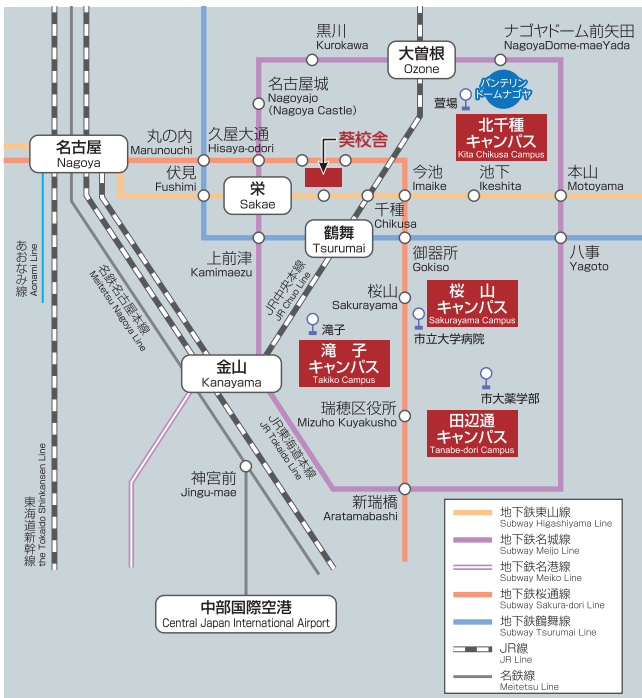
黒川
Kurokawa

大曽根
Ozone

ナゴヤドーム前矢田
NagoyaDome-maeYada

バンテリンドームナゴヤ

名古屋城
Nagoyajo
(Nagoya Castle)

萱場

北千種キャンパス
Kita Chikusa Campus

名古屋
Nagoya

丸の内
Marunouchi

久屋大通
Hisaya-odori

葵校舎

伏見
Fushimi

栄
Sakae

今池
Imaike

池下
Ikeshita

本山
Motoyama

千種
Chikusa

鶴舞
Tsurumai

上前津
Kamimaezu

八事
Yagoto

御器所
Gokiso

あおなみ線
Aonami Line

名鉄名古屋本線
Meitetsu Nagoya Line

JR中央本線
JR Chuo Line

桜山
Sakurayama

桜山キャンパス
Sakurayama Campus

市立大学病院

滝子

滝子キャンパス
Takiko Campus

金山
Kanayama

市大薬学部

瑞穂区役所
Mizuho Kuyakusho

田辺通キャンパス
Tanabe-dori Campus

JR東海道本線
JR Tokaido Line

東海道新幹線
the Tokaido Shinkansen Line

神宮前
Jingu-mae

新瑞橋
Aratamabashi

中部国際空港
Central Japan International Airport

地下鉄東山線
Subway Higashiyama Line

地下鉄名城線
Subway Meijo Line

地下鉄名港線
Subway Meiko Line

地下鉄桜通線
Subway Sakura-dori Line

地下鉄鶴舞線
Subway Tsurumai Line

JR線
JR Line

名鉄線
Meitetsu Line